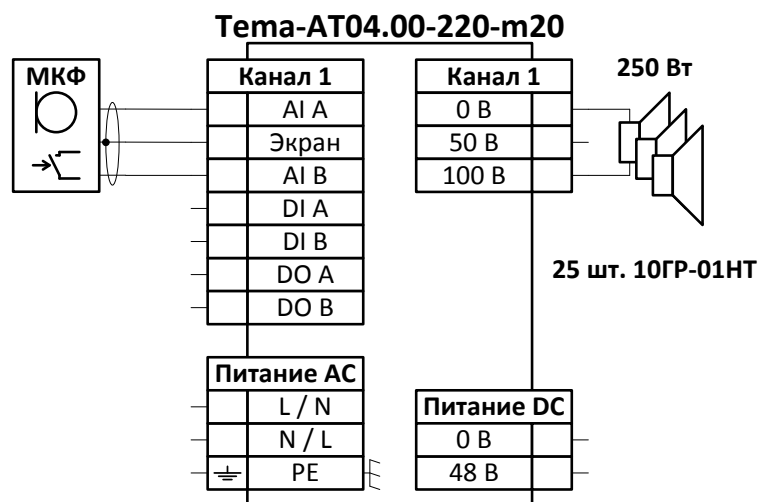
Tema-AT04.00-220-m20

МКФ

| Канал 1 |
|---|
| AI A |
| Экран |
| AI B |
| DI A |
| DI B |
| DO A |
| DO B |

| Канал 1 |
|---|
| 0 В |
| 50 В |
| 100 В |

250 Вт

25 шт. 10ГР-01НТ

| Питание AC |
|---|
| L / N |
| N / L |
| PE |

| Питание DC |
|---|
| 0 В |
| 48 В |